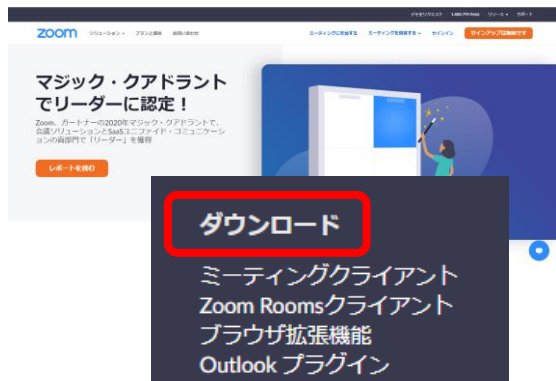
デモをリクエスト 1.888.799.9666 リソース サポート

zoom ソリューション プランと価格 営業へのお問い合わせ ミーティングに参加する ミーティングを開催する サインイン サインアップは無料です

マジック・クアドラント でリーダーに認定！

Zoom、ガートナーの2020年マジック・クアドラントで、会議ソリューションとSaaSユニファイド・コミュニケーションの両部門で「リーダー」を獲得

レポートを読む

ダウンロード

ミーティングクライアント
Zoom Roomsクライアント
ブラウザ拡張機能
Outlook プラグイン